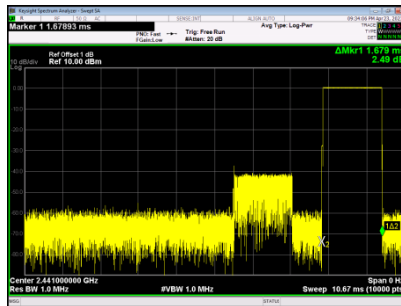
Keysight Spectrum Analyzer - Swept SA

Marker 1 1.67893 ms

PNO: Fast
IFGain:Low

Trig: Free Run
#Atten: 20 dB

Avg Type: Log-Pwr

ΔMkr1 1.679 ms
2.49 dB

Ref Offset 1 dB
10 dB/div Ref 10.00 dBm
Log

1Δ2

Center 2.441000000 GHz
Res BW 1.0 MHz

#VBW 1.0 MHz

Span 0 Hz
Sweep 10.67 ms (10000 pts)

MSG

STATUS